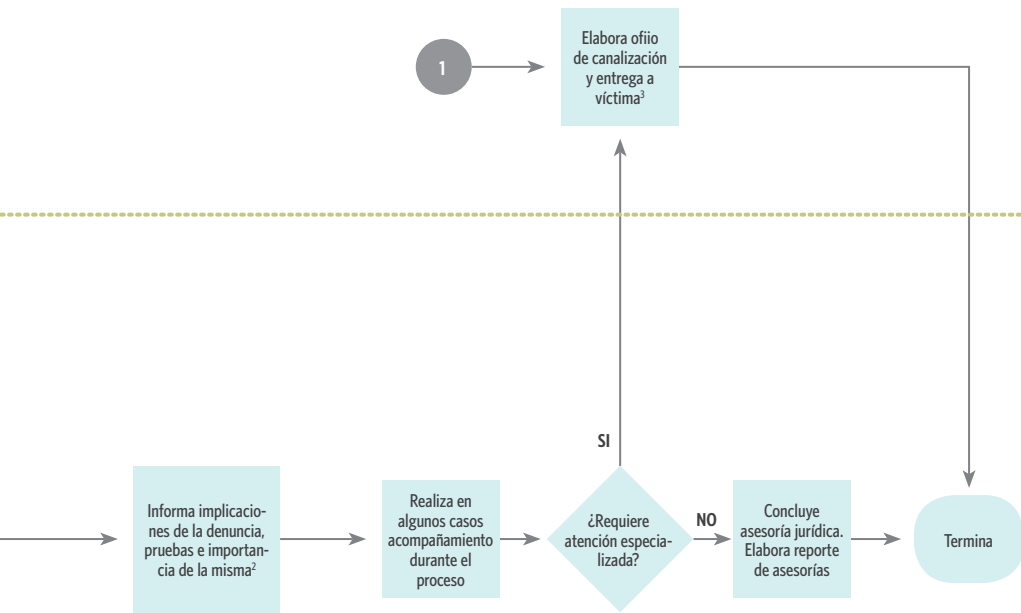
1

Elabora ofiio de canalización y entrega a víctima$^{3}$

SI

Informa implicaciones de la denuncia, pruebas e importancia de la misma$^{2}$

Realiza en algunos casos acompañamiento durante el proceso

¿Requiere atención especializada?

NO

Concluye asesoría jurídica. Elabora reporte de asesorías

Termina